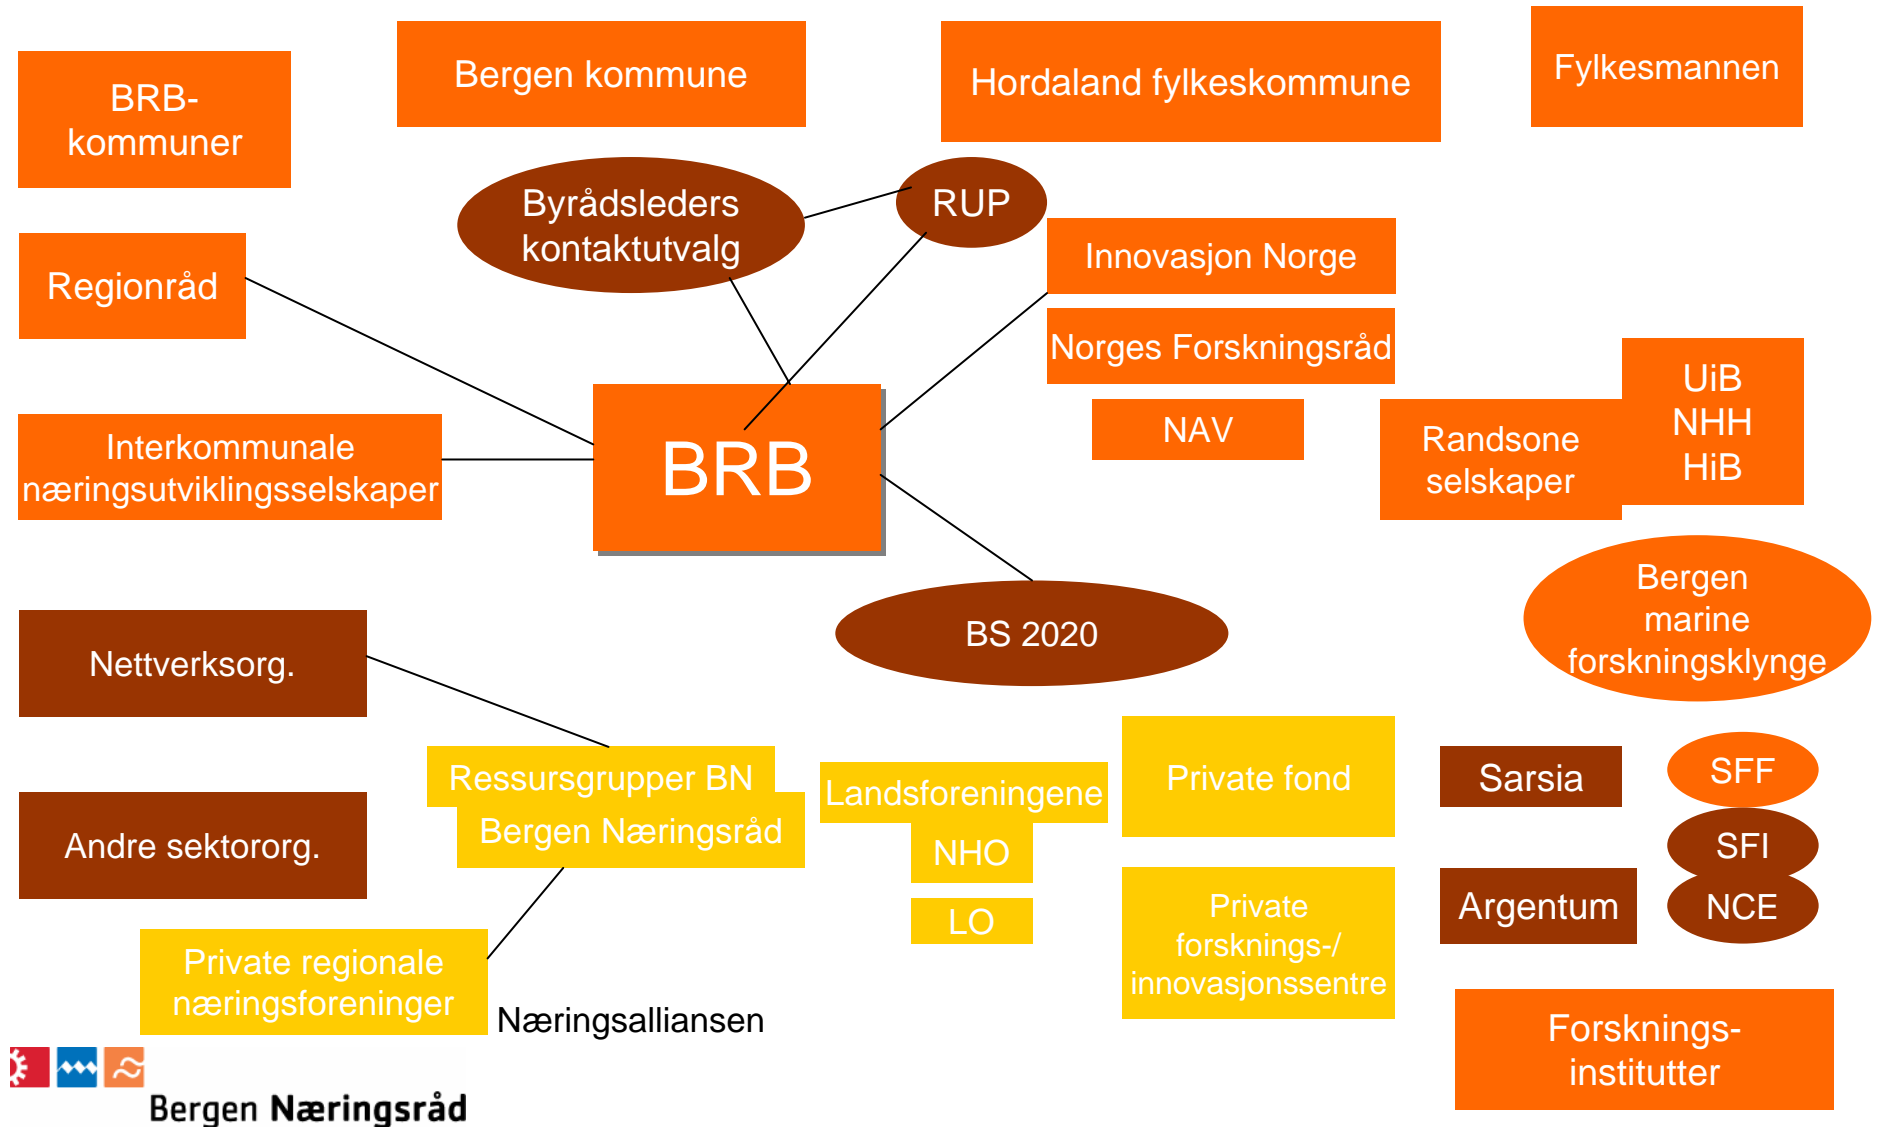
BRB-kommuner

Bergen kommune

Hordaland fylkeskommune

Fylkesmannen

Byrådsleders kontaktutvalg

RUP

Regionråd

Innovasjon Norge

Norges Forskningsråd

NAV

Interkommunale næringsutviklingsselskaper

BRB

Randsone selskaper

UiB
NHH
HiB

BS 2020

Bergen marine forskningsklynge

Nettverksorg.

Ressursgrupper BN

Bergen Næringsråd

Landsforeningene

NHO

LO

Private fond

Sarsia

SFF

SFI

NCE

Argentum

Andre sektororg.

Private forsknings-/ innovasjonssentre

Private regionale næringsforeninger

Næringsalliansen

Forsknings-institutter

Bergen Næringsråd